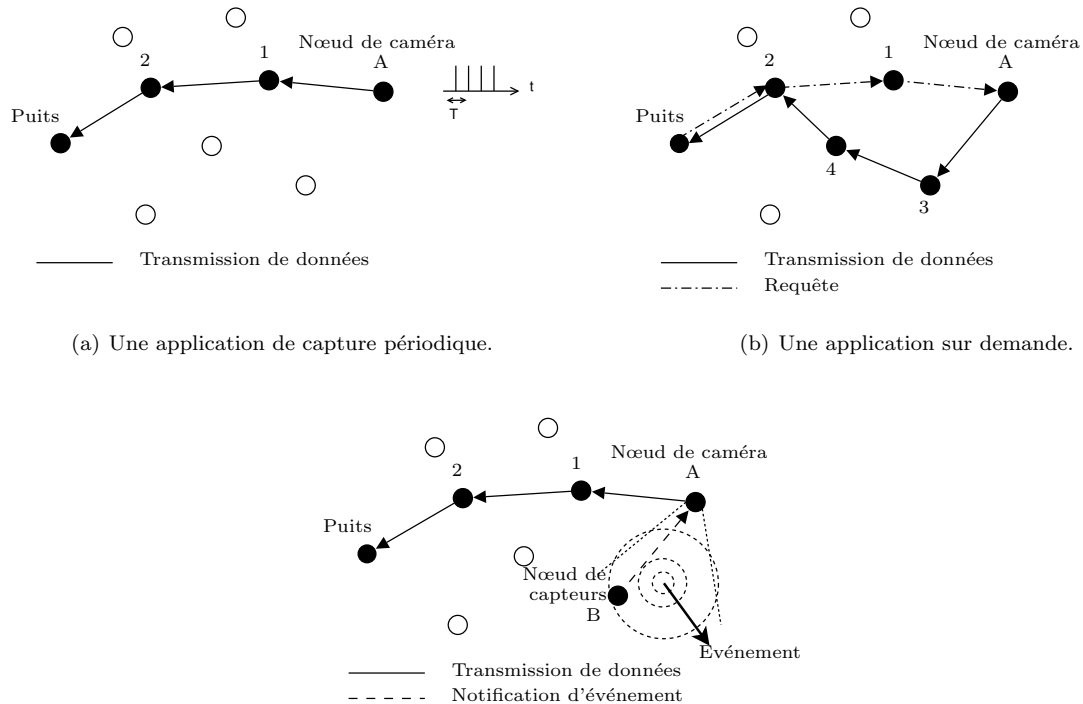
Nœud de caméra
2
1
A
t
T
Puits
Transmission de données

(a) Une application de capture périodique.

Nœud de caméra
2
1
A
Puits
4
3
Transmission de données
Requête

(b) Une application sur demande.

Nœud de caméra
2
1
A
Puits
Nœud de capteurs B
Evénement
Transmission de données
Notification d'événement